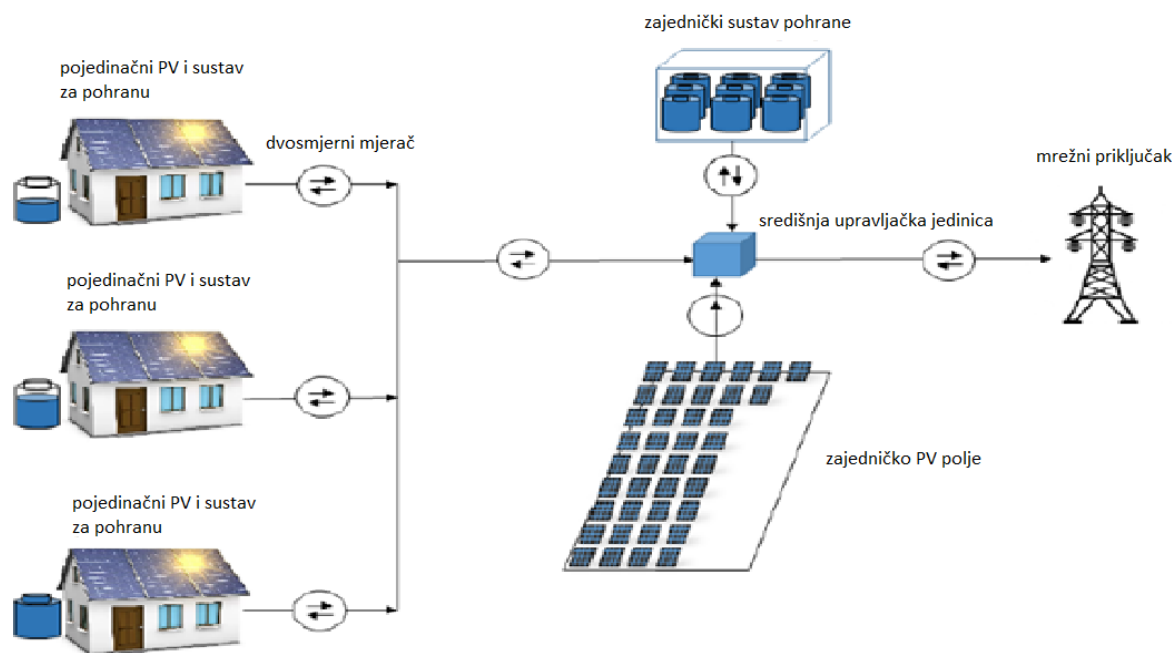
zajednički sustav pohrane

pojedinačni PV i sustav za pohranu

dvosmjerni mjerač

mrežni priključak

središnja upravljačka jedinica

pojedinačni PV i sustav za pohranu

zajedničko PV polje

pojedinačni PV i sustav za pohranu